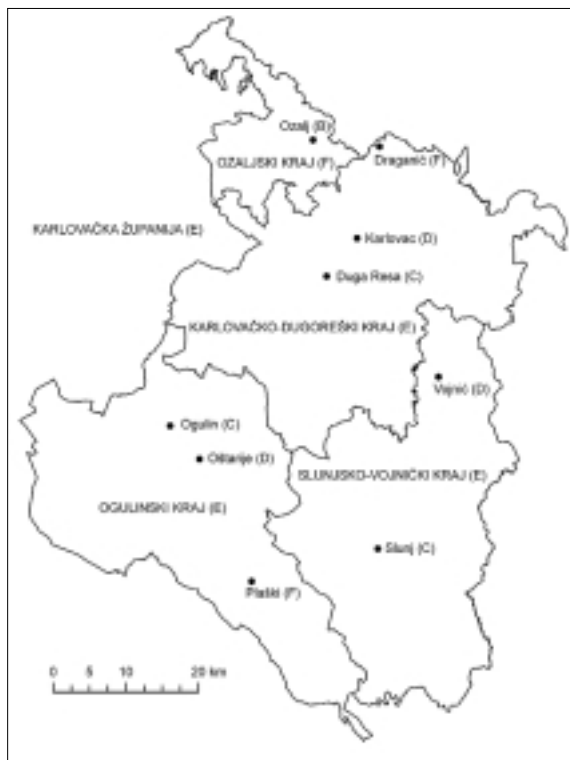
Ozalj (B)
OZALJSKI KRAJ (F)
Draganić (F)
KARLOVAČKA ŽUPANIJA (E)
Karlovac (D)
Duga Resa (C)
KARLOVAČKO-DUGOREŠKI KRAJ (E)
Vojnić (D)
Ogulin (C)
Oštarije (D)
SLUNJSKO-VOJNIČKI KRAJ (E)
OGULINSKI KRAJ (E)
Slunj (C)
Plaški (F)
0 5 10 20 km